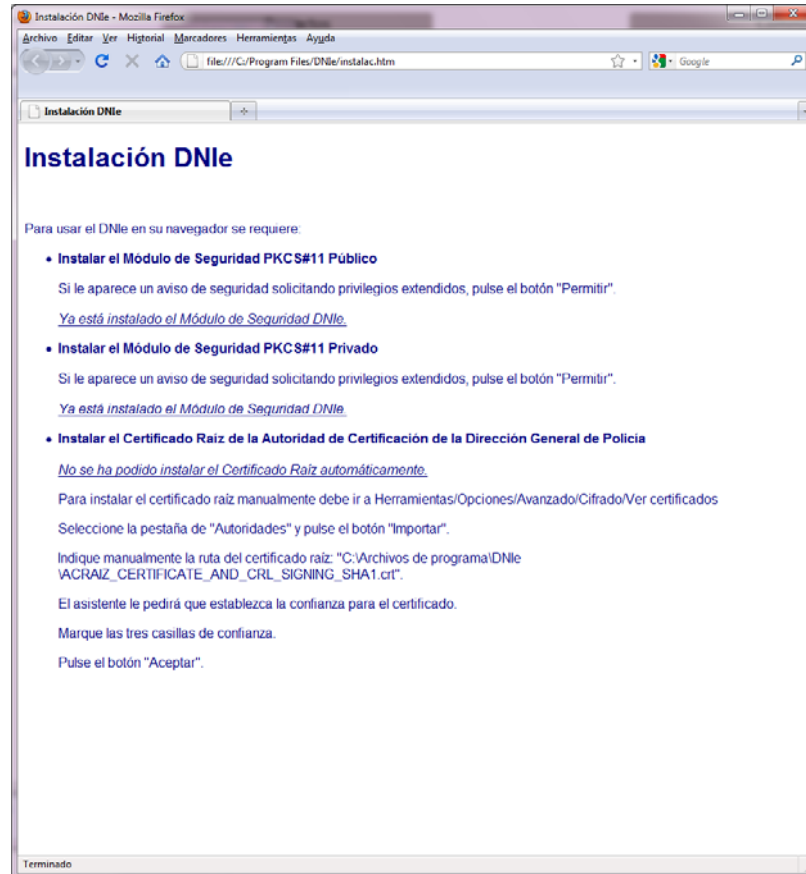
Instalación DNIe - Mozilla Firefox

Archivo Editar Ver Historial Marcadores Herramientas Ayuda

file:///C:/Program Files/DNIe/instalac.htm

Google

Instalación DNIe

+

Instalación DNIe

Para usar el DNIe en su navegador se requiere:

• Instalar el Módulo de Seguridad PKCS#11 Público

Si le aparece un aviso de seguridad solicitando privilegios extendidos, pulse el botón "Permitir".

Ya está instalado el Módulo de Seguridad DNIe.

• Instalar el Módulo de Seguridad PKCS#11 Privado

Si le aparece un aviso de seguridad solicitando privilegios extendidos, pulse el botón "Permitir".

Ya está instalado el Módulo de Seguridad DNIe.

• Instalar el Certificado Raiz de la Autoridad de Certificación de la Dirección General de Policía

No se ha podido instalar el Certificado Raíz automáticamente.

Para instalar el certificado raíz manualmente debe ir a Herramientas/Opciones/Avanzado/Cifrado/Ver certificados

Seleccione la pestaña de "Autoridades" y pulse el botón "Importar".

Indique manualmente la ruta del certificado raíz: "C:\Archivos de programa\DNIe \ACRAIZ_CERTIFICATE_AND_CRL_SIGNING_SHA1.crt".

El asistente le pedirá que establezca la confianza para el certificado.

Marque las tres casillas de confianza.

Pulse el botón "Aceptar".

Terminado